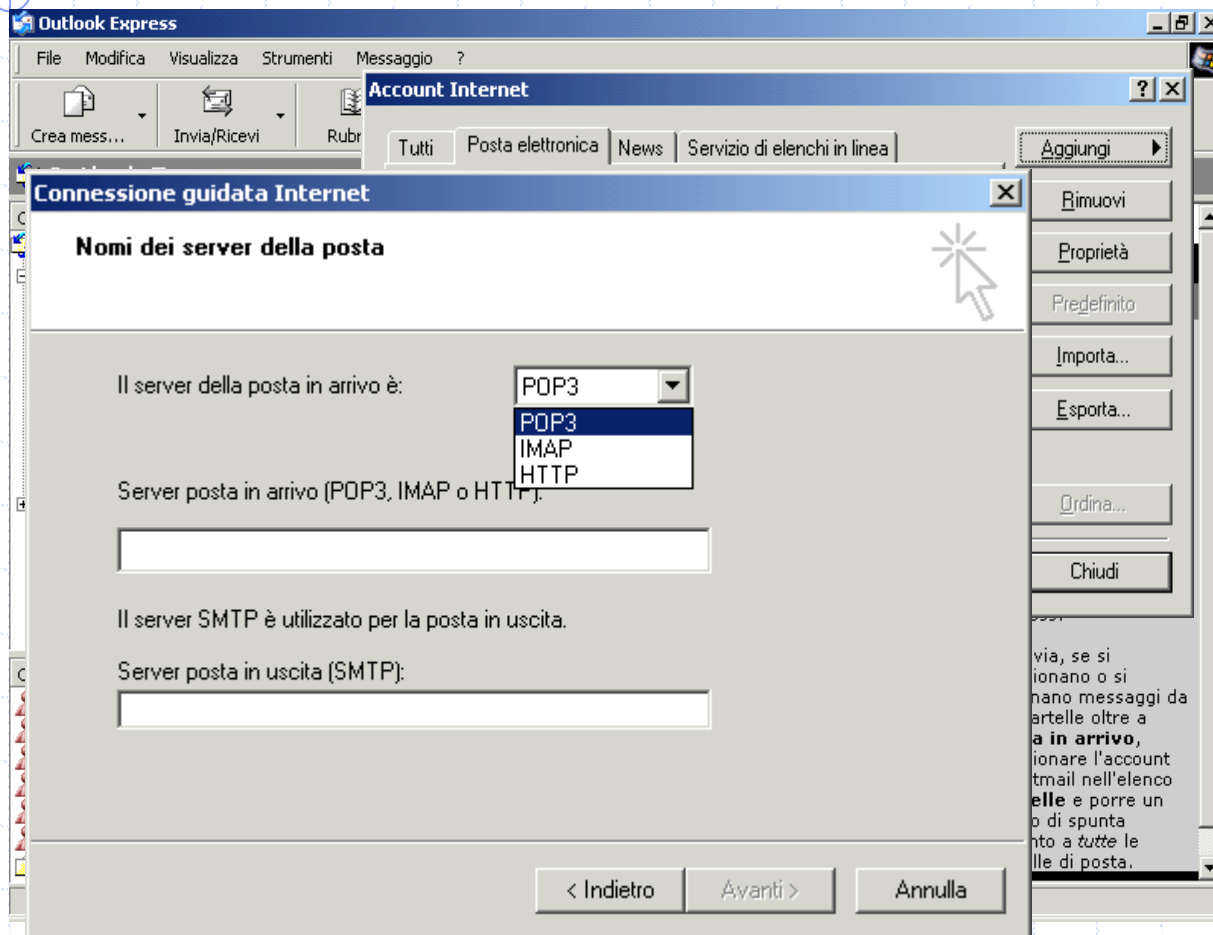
Outlook Express

File Modifica Visualizza Strumenti Messaggio ?

Crea mess... Invia/Ricevi Rubr

Account Internet

Tutti Posta elettronica News Servizio di elenchi in linea

Aggiungi

Rimuovi

Proprietà

Predefinito

Importa...

Esporta...

Ordina...

Chiudi

Connessione guidata Internet

Nomi dei server della posta

Il server della posta in arrivo è: POP3

POP3
IMAP
HTTP

Server posta in arrivo (POP3, IMAP o HTTP):

Il server SMTP è utilizzato per la posta in uscita.

Server posta in uscita (SMTP):

< Indietro Avanti > Annulla

via, se si ionano o si nano messaggi da artelle oltre a a in arrivo, ionare l'account tmail nell'elenco elle e porre un o di spunta nto a tutte le lle di posta.